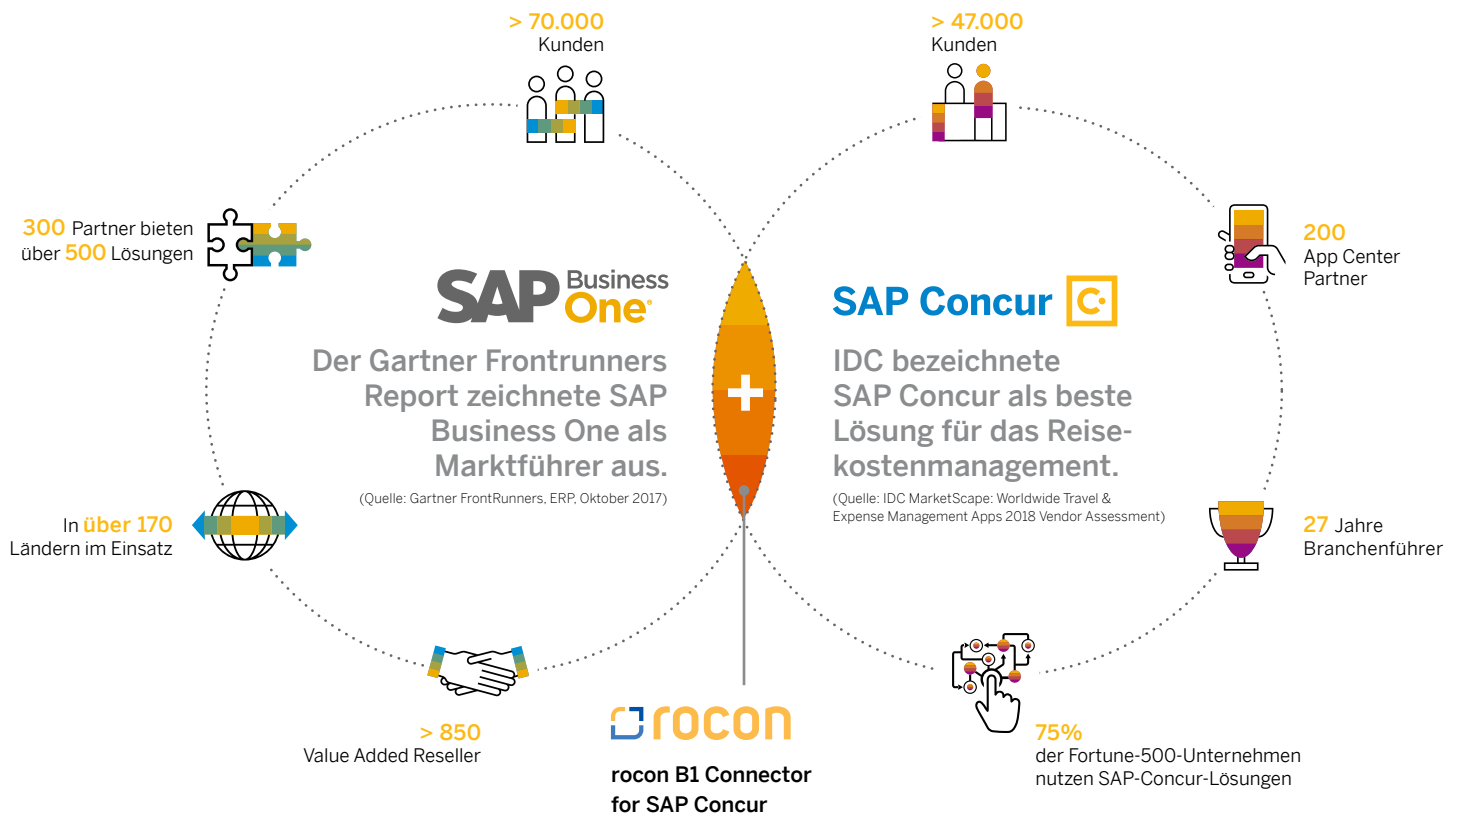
> 70.000
Kunden

> 47.000
Kunden

300 Partner bieten
über 500 Lösungen

SAP Business One

Der Gartner Frontrunners Report zeichnete SAP Business One als Marktführer aus.

(Quelle: Gartner FrontRunners, ERP, Oktober 2017)

+

SAP Concur

IDC bezeichnete SAP Concur als beste Lösung für das Reisekostenmanagement.

(Quelle: IDC MarketScape: Worldwide Travel & Expense Management Apps 2018 Vendor Assessment)

200
App Center
Partner

In über 170
Ländern im Einsatz

27 Jahre
Branchenführer

> 850
Value Added Reseller

rocon

rocon B1 Connector
for SAP Concur

75%
der Fortune-500-Unternehmen
nutzen SAP-Concur-Lösungen